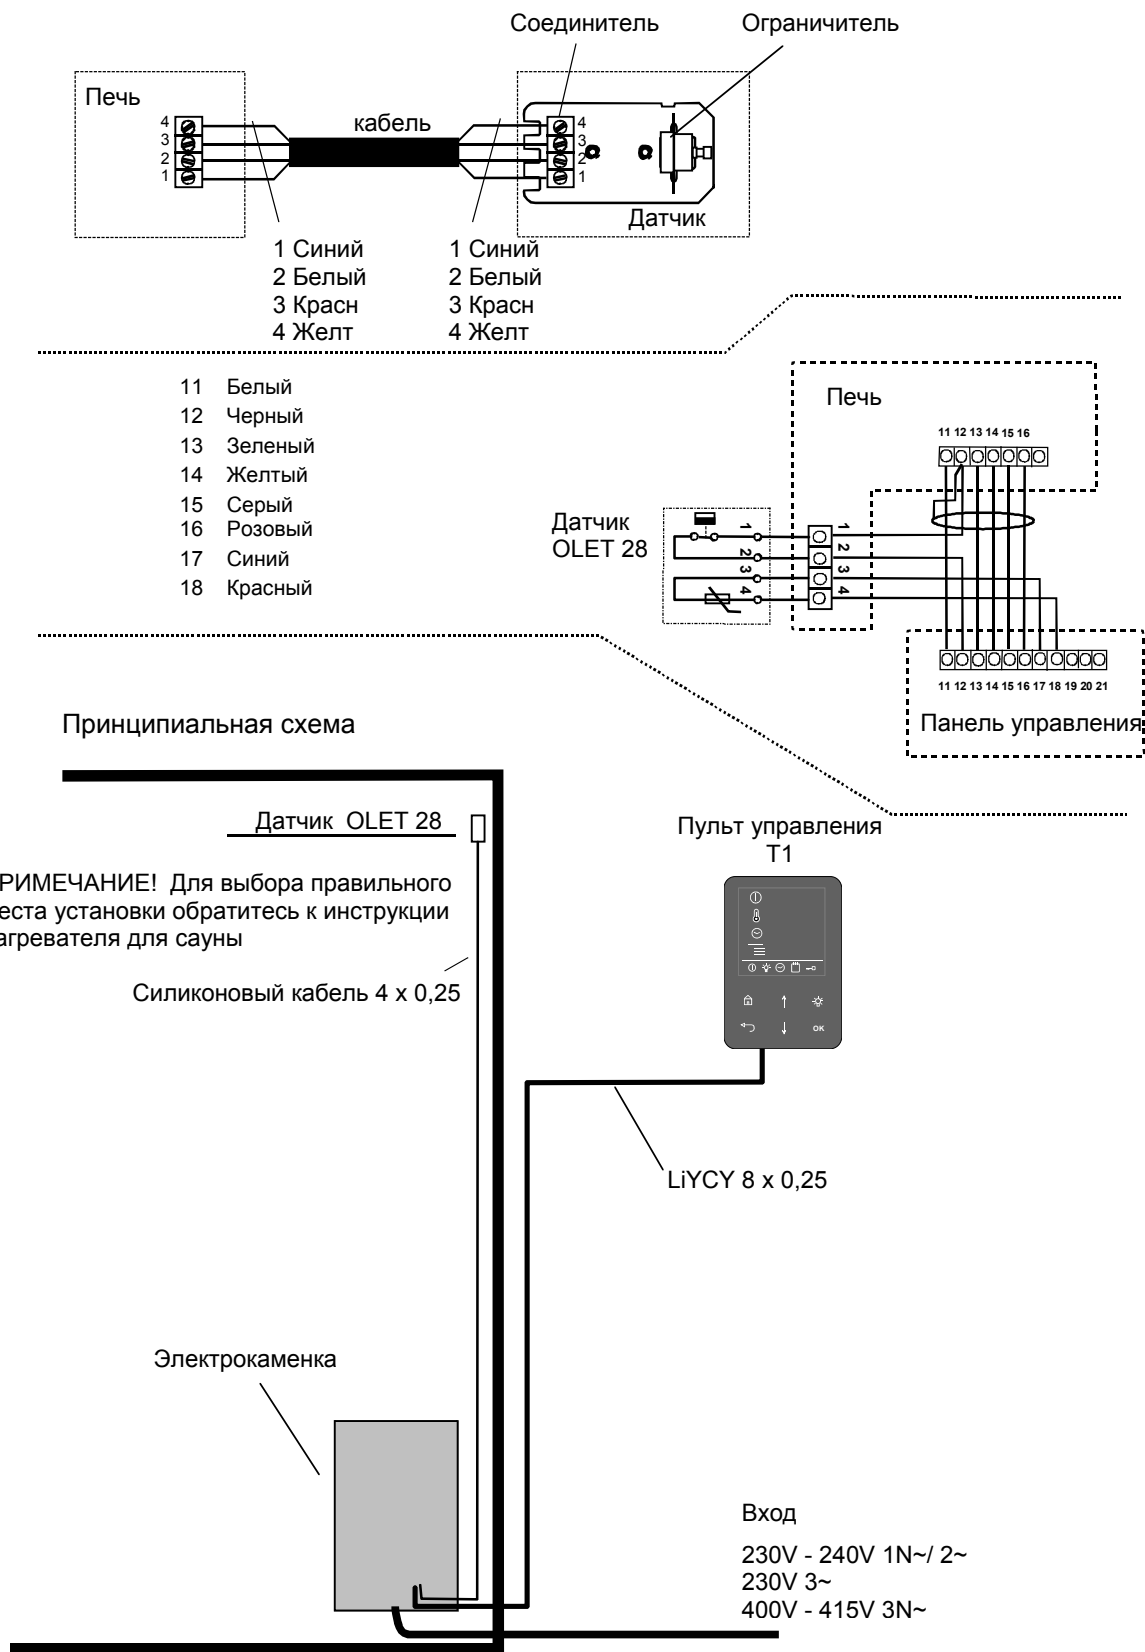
Соединитель
Ограничитель
Печь
4
3
2
1
кабель
4
3
2
1
Датчик
1 Синий
2 Белый
3 Красн
4 Желт
1 Синий
2 Белый
3 Красн
4 Желт

11 Белый
12 Черный
13 Зеленый
14 Желтый
15 Серый
16 Розовый
17 Синий
18 Красный

Печь
11 12 13 14 15 16
Датчик OLET 28
1
2
3
4
1
2
3
4
11 12 13 14 15 16 17 18 19 20 21
Панель управления

Принципиальная схема

Датчик OLET 28

РИМЕЧАНИЕ! Для выбора правильного еста установки обратитесь к инструкции агревателя для сауны

Силиконовый кабель 4 x 0,25

Пульт управления
T1

OK

LiYCY 8 x 0,25

Электрокаменка

Вход
230V - 240V 1N~/ 2~
230V 3~
400V - 415V 3N~